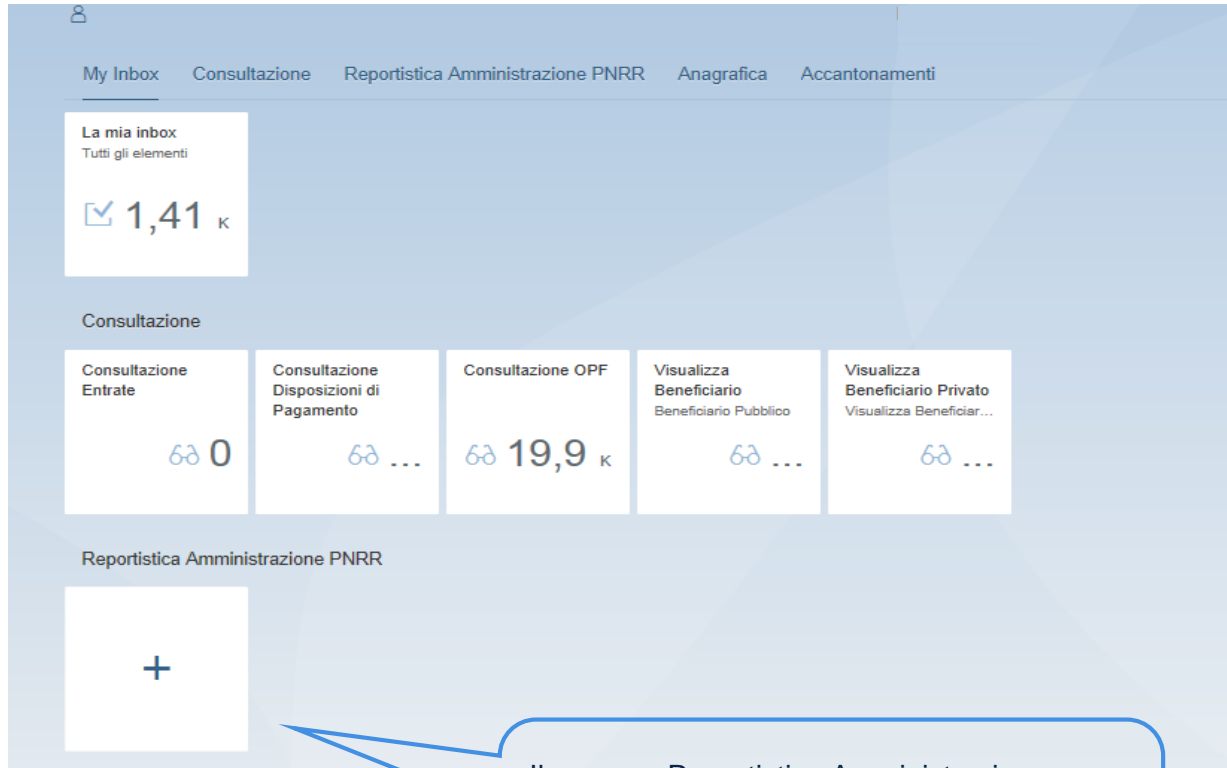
My Inbox Consultazione Reportistica Amministrazione PNRR Anagrafica Accantonamenti

La mia inbox
Tutti gli elementi
1,41 K

Consultazione

Consultazione Entrate
0

Consultazione Disposizioni di Pagamento
...

Consultazione OPF
19,9 K

Visualizza Beneficiario
Beneficiario Pubblico
...

Visualizza Beneficiario Privato
Visualizza Beneficiar...
...

Reportistica Amministrazione PNRR

+

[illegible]